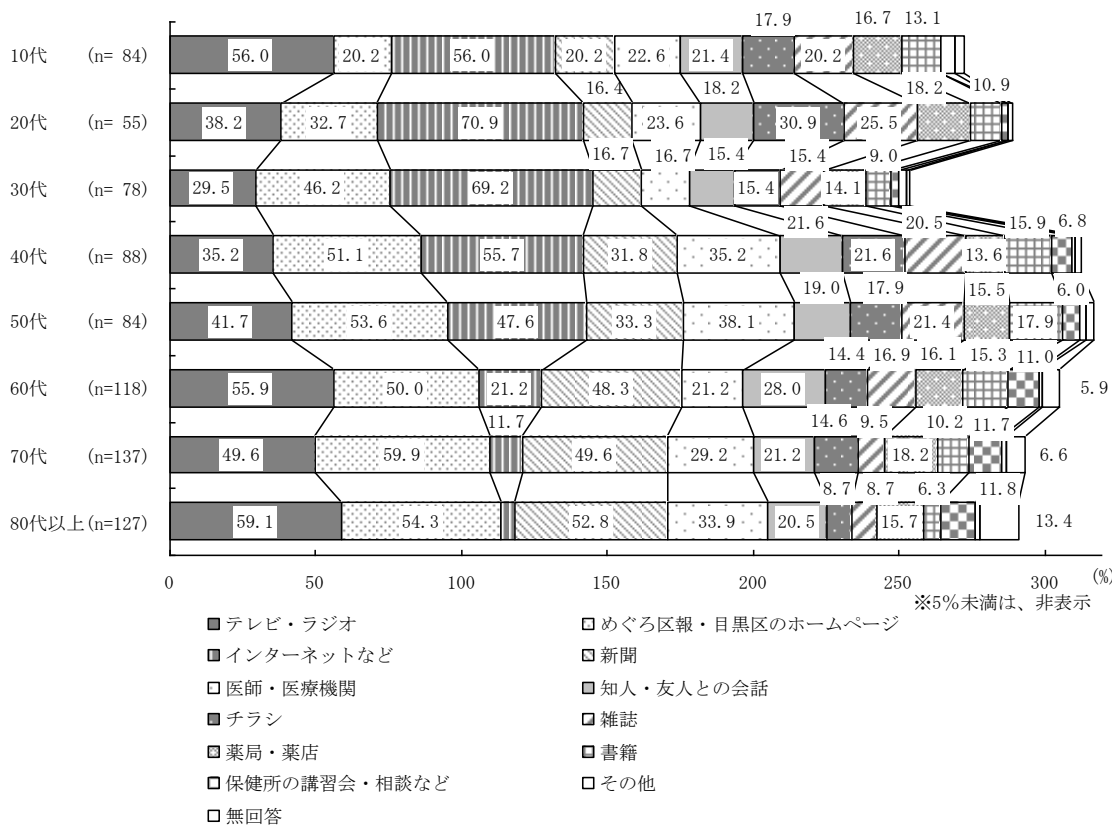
10代 (n= 84)
56.0
20.2
56.0
20.2
22.6
21.4
17.9
20.2
16.7
13.1
10.9

20代 (n= 55)
38.2
32.7
70.9
16.4
23.6
18.2
30.9
25.5
18.2

30代 (n= 78)
29.5
46.2
69.2
16.7
16.7
15.4
15.4
14.1
15.4
9.0

40代 (n= 88)
35.2
51.1
55.7
31.8
35.2
21.6
21.6
20.5
13.6
15.9
6.8

50代 (n= 84)
41.7
53.6
47.6
33.3
38.1
19.0
17.9
21.4
15.5
17.9
6.0

60代 (n=118)
55.9
50.0
21.2
48.3
21.2
28.0
14.4
16.9
16.1
15.3
11.0
5.9

70代 (n=137)
49.6
59.9
11.7
49.6
29.2
21.2
14.6
9.5
18.2
10.2
11.7
6.6

80代以上 (n=127)
59.1
54.3
52.8
33.9
20.5
8.7
8.7
15.7
6.3
11.8
13.4

0 50 100 150 200 250 300 (%)
※5%未満は、非表示

テレビ・ラジオ
めぐろ区報・目黒区のホームページ
インターネットなど
新聞
医師・医療機関
知人・友人との会話
チラシ
雑誌
薬局・薬店
書籍
保健所の講習会・相談など
その他
無回答